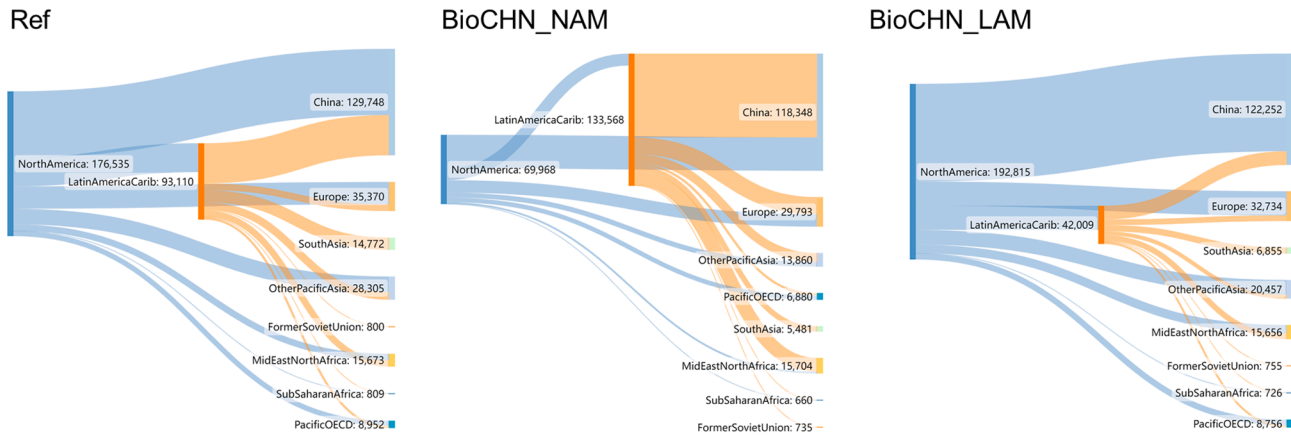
Ref

China: 129,748

NorthAmerica: 176,535

LatinAmericaCarib: 93,110

Europe: 35,370

SouthAsia: 14,772

OtherPacificAsia: 28,305

FormerSovietUnion: 800

MidEastNorthAfrica: 15,673

SubSaharanAfrica: 809

PacificOECD: 8,952

BioCHN_NAM

LatinAmericaCarib: 133,568

China: 118,348

NorthAmerica: 69,968

Europe: 29,793

OtherPacificAsia: 13,860

PacificOECD: 6,880

SouthAsia: 5,481

MidEastNorthAfrica: 15,704

SubSaharanAfrica: 660

FormerSovietUnion: 735

BioCHN_LAM

China: 122,252

NorthAmerica: 192,815

LatinAmericaCarib: 42,009

Europe: 32,734

SouthAsia: 6,855

OtherPacificAsia: 20,457

MidEastNorthAfrica: 15,656

FormerSovietUnion: 755

SubSaharanAfrica: 726

PacificOECD: 8,756